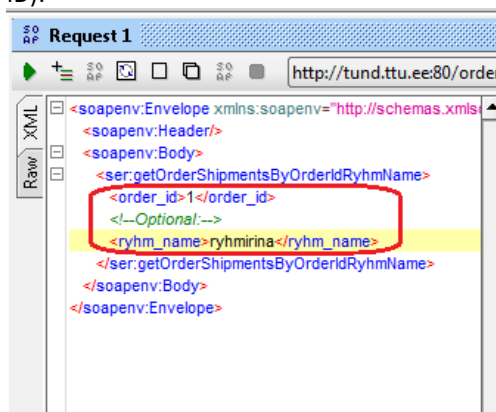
ID):

SO
AP Request 1

http://tund.ttu.ee:80/order

XML
Raw

<soapenv:Envelope xmlns:soapenv="http://schemas.xmls
<soapenv:Header/>
<soapenv:Body>
<ser:getOrderShipmentsByOrderIdRyhmName>
<order_id>1</order_id>
<!--Optional:-->
<ryhm_name>ryhmirina</ryhm_name>
</ser:getOrderShipmentsByOrderIdRyhmName>
</soapenv:Body>
</soapenv:Envelope>